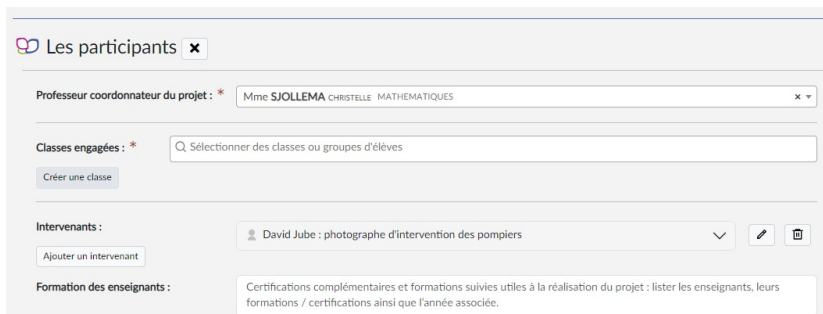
Les participants ×

Professeur coordonnateur du projet : *

Mme SJOLLEMA CHRISTELLE MATHEMATIQUES

Classes engagées : *

Sélectionner des classes ou groupes d'élèves

Créer une classe

Intervenants :

David Jube : photographe d'intervention des pompiers

Ajouter un intervenant

Formation des enseignants :

Certifications complémentaires et formations suivies utiles à la réalisation du projet : lister les enseignants, leurs formations / certifications ainsi que l'année associée.